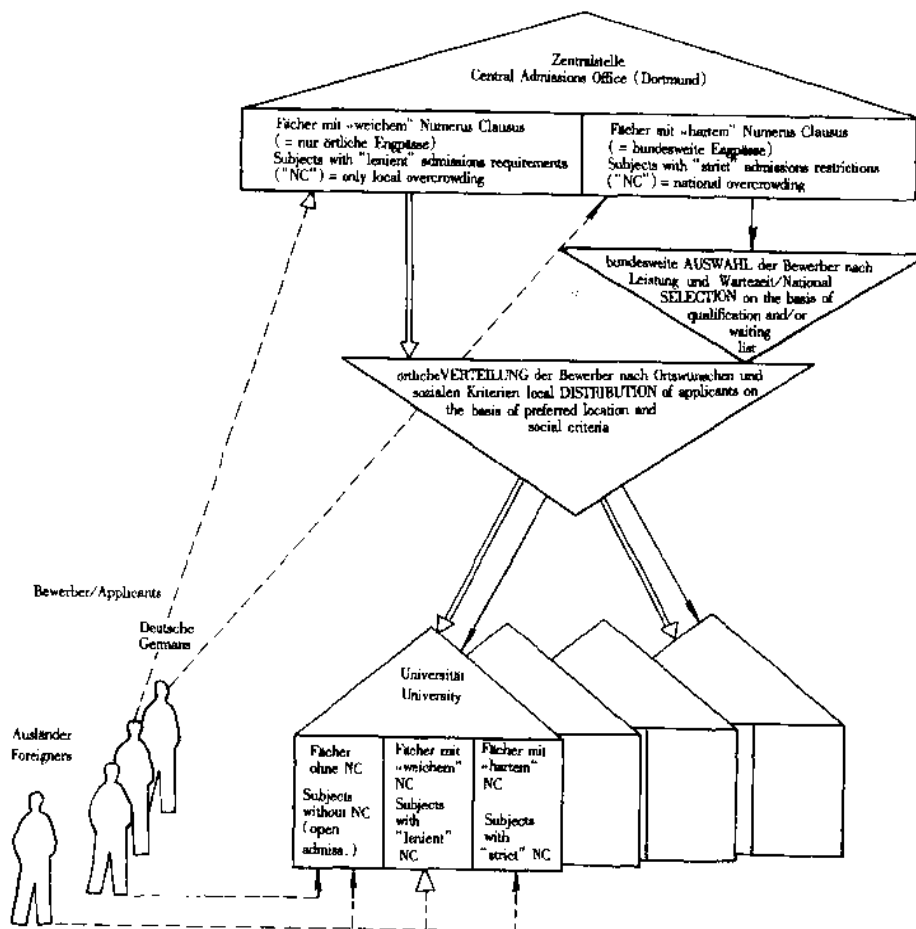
Zentralstelle
Central Admissions Office (Dortmund)

Fächer mit »weichem" Numerus Clausus (= nur örtliche Engpässe)
Subjects with "lenient" admissions requirements ("NC") = only local overcrowding

Fächer mit »hartem" Numerus Clausus (= bundesweite Engpässe)
Subjects with "strict" admissions restrictions ("NC") = national overcrowding

bundesweite AUSWAHL der Bewerber nach Leistung und Wartezeit/National SELECTION on the basis of qualification and/or waiting list

örtlicheVERTEILUNG der Bewerber nach Ortswünschen und sozialen Kriterien local DISTRIBUTION of applicants on the basis of preferred location and social criteria

Bewerber/Applicants

Deutsche
Germans

Ausländer
Foreigners

Universität
University

Fächer ohne NC
Subjects without NC (open admiss.)

Fächer mit »weichem" NC
Subjects with "lenient" NC

Fächer mit »hartem" NC
Subjects with "strict" NC